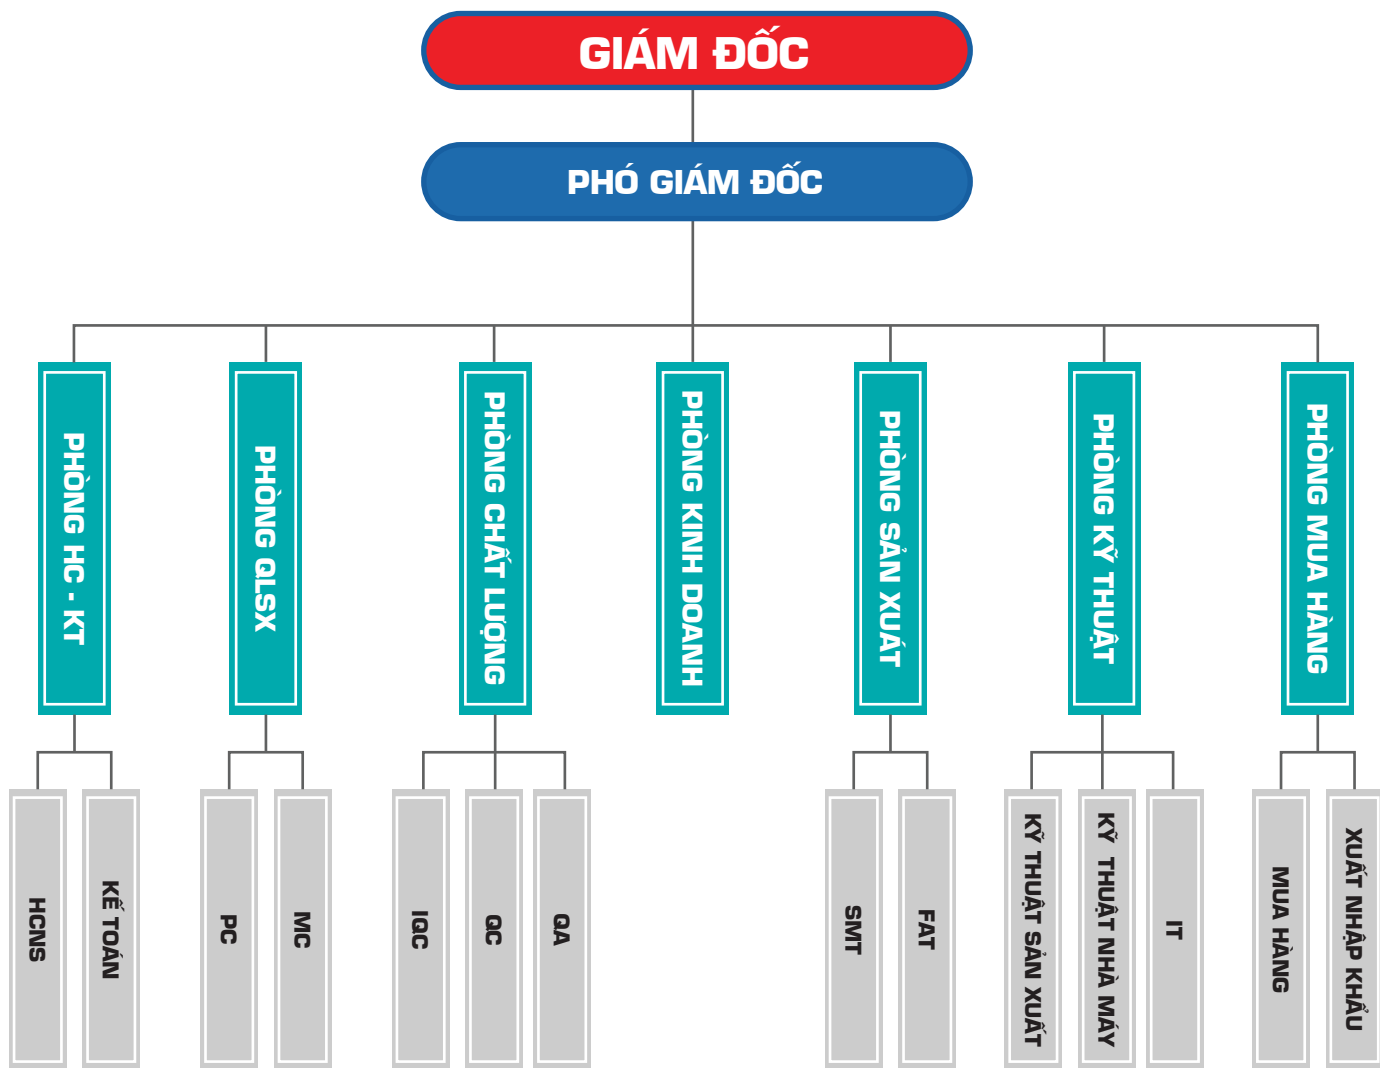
GIÁM ĐỐC

PHÓ GIÁM ĐỐC

PHÒNG HC - KT

PHÒNG QLSX

PHÒNG CHẤT LƯỢNG

PHÒNG KINH DOANH

PHÒNG SẢN XUẤT

PHÒNG KỸ THUẬT

PHÒNG MUA HÀNG

HCNS

KẾ TOÁN

PC

MC

IQC

QC

QA

SMT

FAT

KỸ THUẬT SẢN XUẤT

KỸ THUẬT NHÀ MÁY

IT

MUA HÀNG

XUẤT NHẬP KHẨU